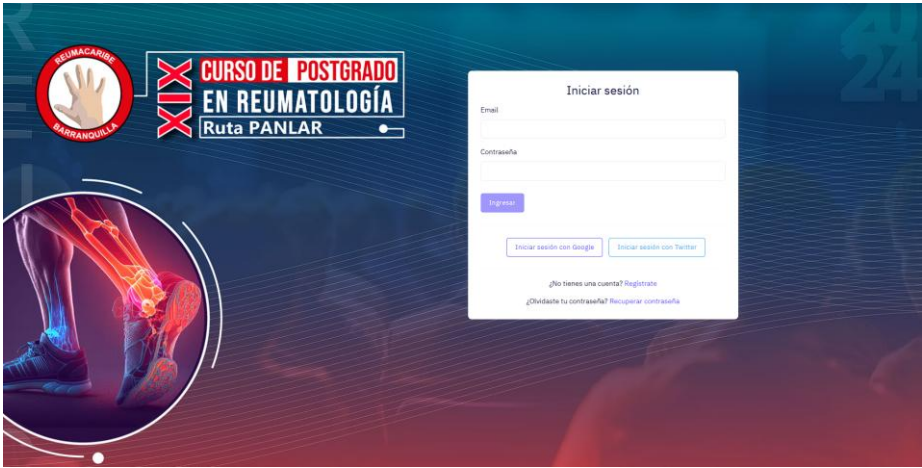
REUMACARIBE
BARRANQUILLA

XIX CURSO DE POSTGRADO EN REUMATOLOGÍA
Ruta PANLAR

2024

Iniciar sesión

Email

Contraseña

Ingresar

Iniciar sesión con Google

Iniciar sesión con Twitter

¿No tienes una cuenta? Regístrate

¿Olvidaste tu contraseña? Recuperar contraseña